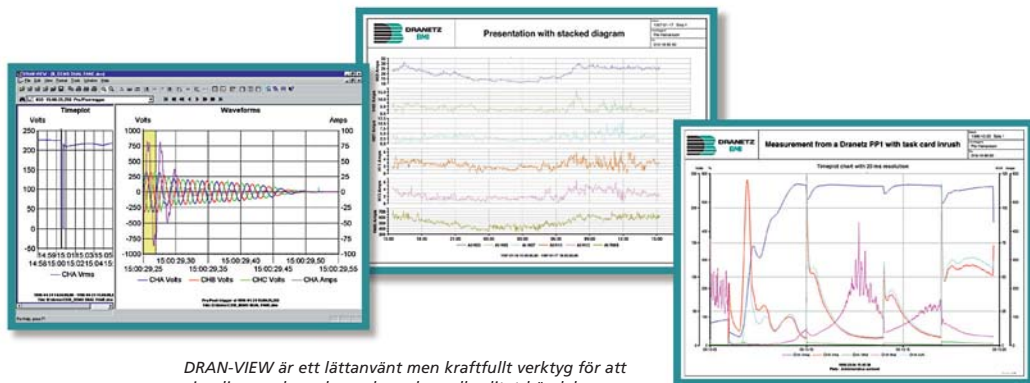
Timeplot

Volts

250
200
150
100
50
0
-50

14:59:15 15:00:15 15:01:15 15:02:15 15:03:15 15:04:15

CHA Vrms

Waveforms

Volts

Amps

1000
750
500
250
0
-250
-500
-750
-1000

100
75
50
25
0
-25
-50
-75
-100

15:00:29,25 15:00:29,30 15:00:29,35 15:00:29,40 15:00:29,45 15:00:29,50 15:00:29,55

CHA Volts
CHB Volts
CHC Volts
CHA Amps

DRANETZ BMI

Presentation with stacked diagram

DRANETZ BMI

Measurement from a Dranetz PP1 with task card inrush

Timeplot chart with 20 ms resolution

DRAN-VIEW är ett lättanvänt men kraftfullt verktyg för att